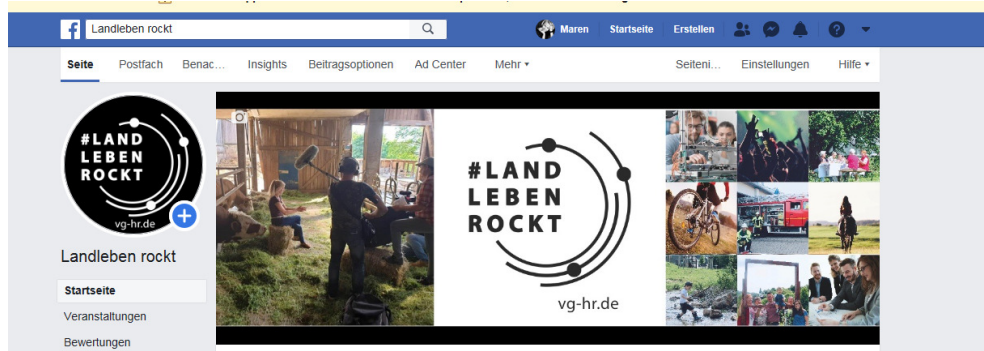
Landleben rockt

Maren Startseite Erstellen

Seite Postfach Benac... Insights Beitragsoptionen Ad Center Mehr ▾ Seiteni... Einstellungen Hilfe ▾

#LAND LEBEN ROCKT

vg-hr.de

Landleben rockt

Startseite

Veranstaltungen

Bewertungen

#LAND LEBEN ROCKT

vg-hr.de